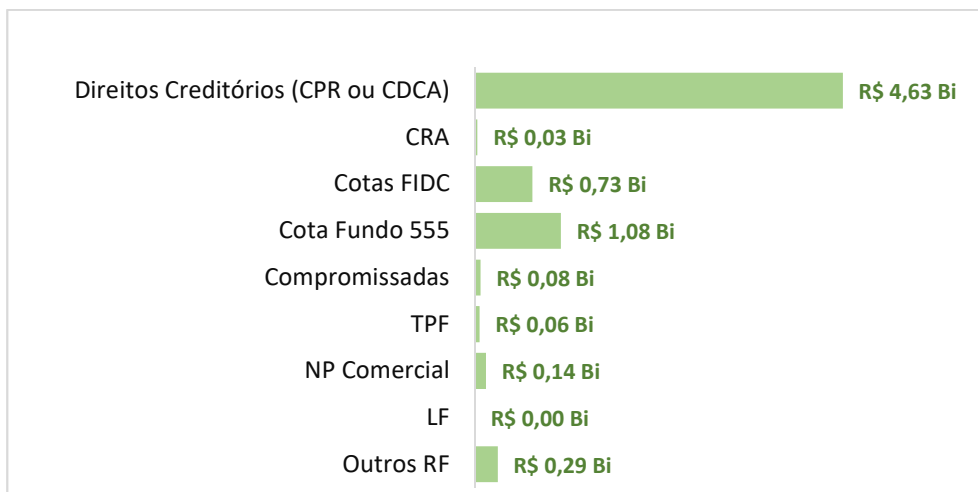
Direitos Creditórios (CPR ou CDCA) R$ 4,63 Bi
CRA R$ 0,03 Bi
Cotas FIDC R$ 0,73 Bi
Cota Fundo 555 R$ 1,08 Bi
Compromissadas R$ 0,08 Bi
TPF R$ 0,06 Bi
NP Comercial R$ 0,14 Bi
LF R$ 0,00 Bi
Outros RF R$ 0,29 Bi